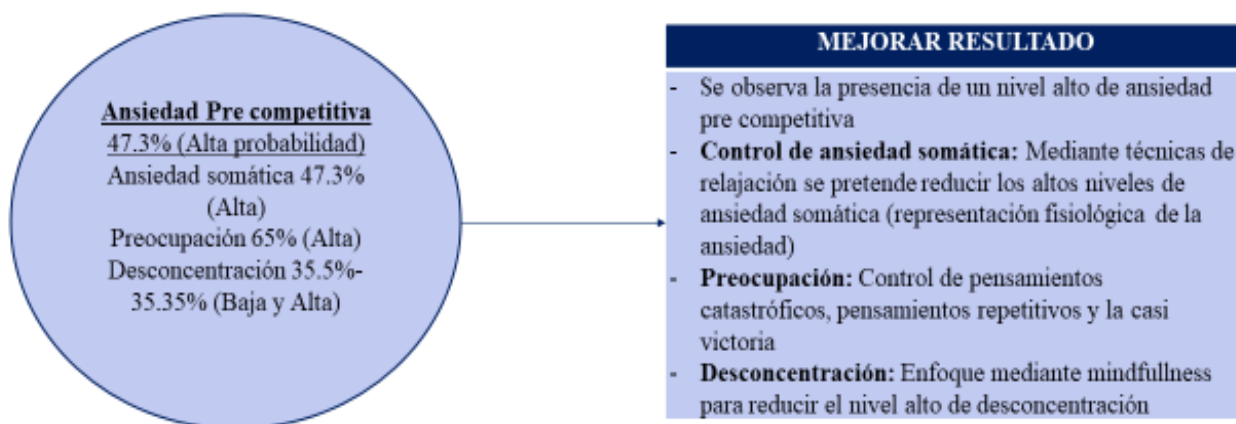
Ansiedad Pre competitiva
47.3% (Alta probabilidad)
Ansiedad somática 47.3% (Alta)
Preocupación 65% (Alta)
Desconcentración 35.5%-35.35% (Baja y Alta)

MEJORAR RESULTADO

- Se observa la presencia de un nivel alto de ansiedad pre competitiva
- **Control de ansiedad somática:** Mediante técnicas de relajación se pretende reducir los altos niveles de ansiedad somática (representación fisiológica de la ansiedad)
- **Preocupación:** Control de pensamientos catastróficos, pensamientos repetitivos y la casi victoria
- **Desconcentración:** Enfoque mediante mindfullness para reducir el nivel alto de desconcentración